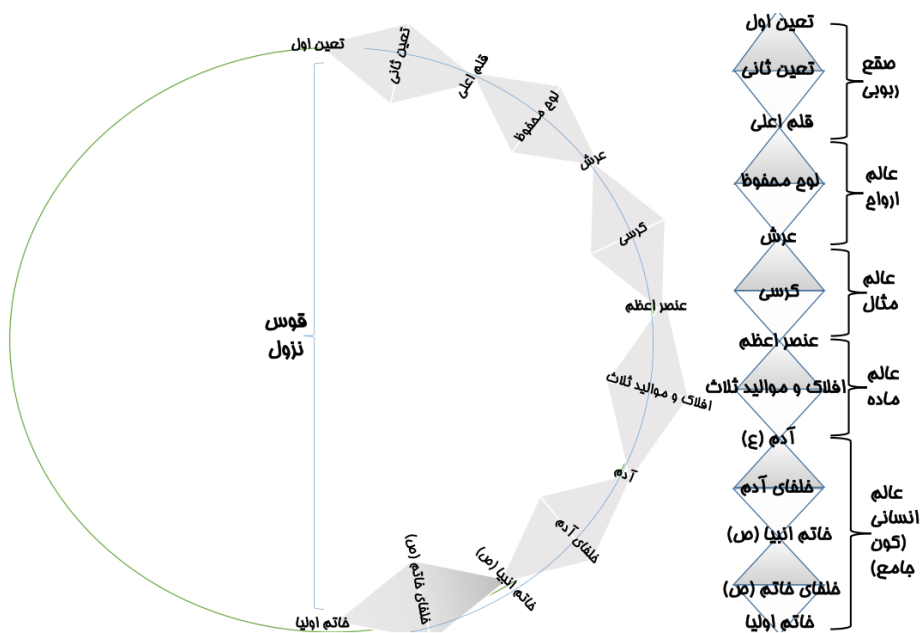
تعین اول
تعین ثانی
قلم اعلی
لوح محفوظ
عرش
کرسی
عنصر اعظم
افلاک و موالید ثلاث
آدم
خلفای آدم
خاتم انبیا (ص)
خلفای خاتم (ص)
خاتم اولیا

قوس نزول

تعین اول
تعین ثانی
قلم اعلی
لوح محفوظ
عرش
کرسی
عنصر اعظم
افلاک و موالید ثلاث
آدم (ع)
خلفای آدم
خاتم انبیا (ص)
خلفای خاتم (ص)
خاتم اولیا

صقع ربوبی
عالم ارواح
عالم مثال
عالم ماده
عالم انسانی (کون جامع)